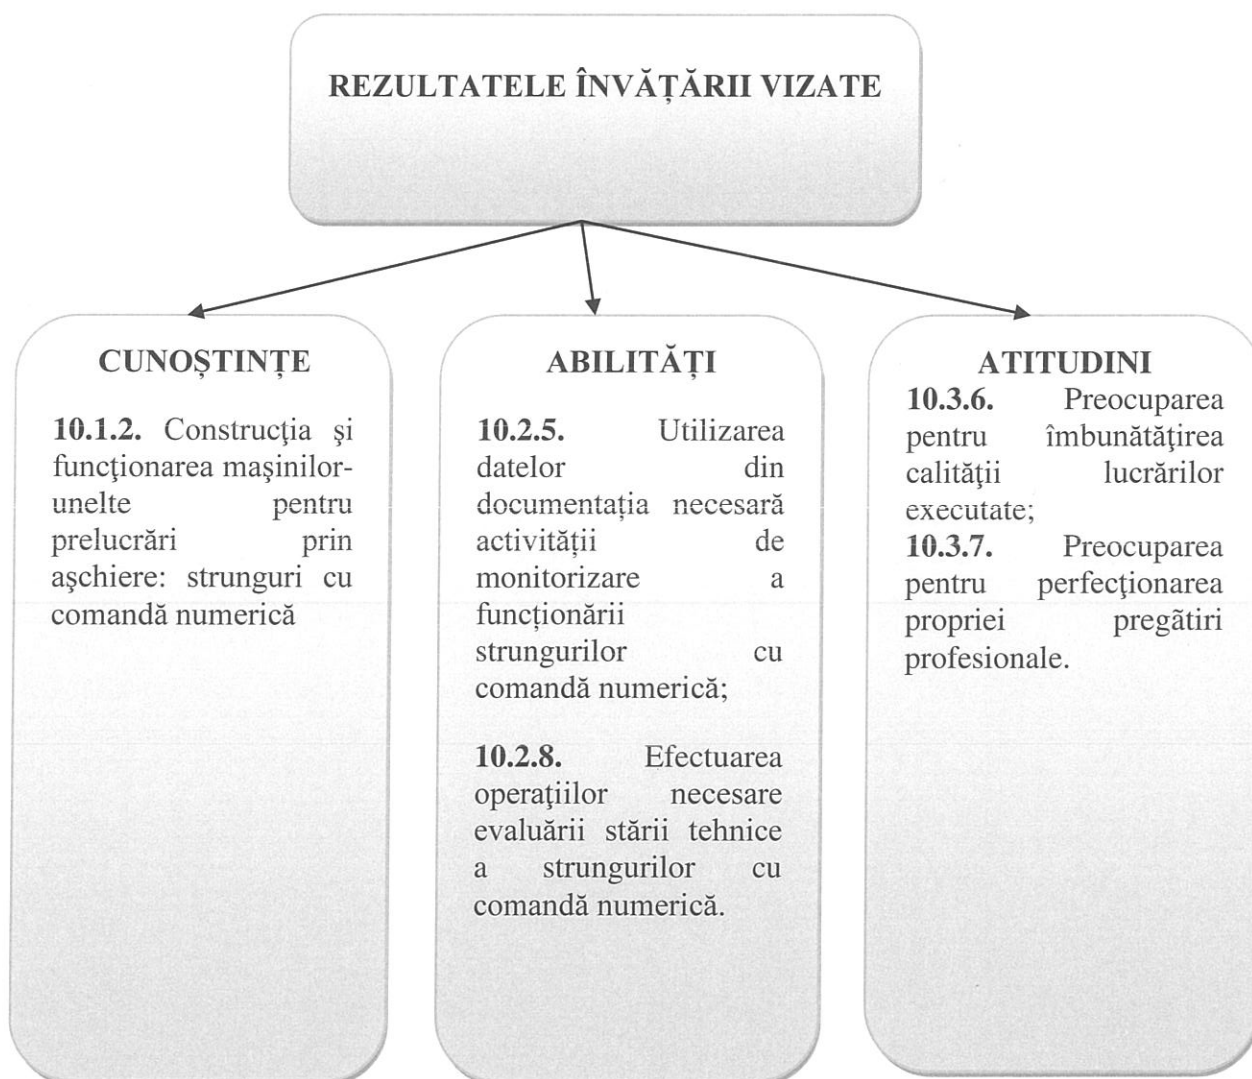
REZULTATELE ÎNVĂȚĂRII VIZATE

CUNOȘTINȚE

**10.1.2.** Construcţia şi funcţionarea maşinilor-unelte pentru prelucrări prin aşchiere: strunguri cu comandă numerică

ABILITĂȚI

**10.2.5.** Utilizarea datelor din documentaţia necesară activităţii de monitorizare a funcţionării strungurilor cu comandă numerică;

**10.2.8.** Efectuarea operaţiilor necesare evaluării stării tehnice a strungurilor cu comandă numerică.

ATITUDINI

**10.3.6.** Preocuparea pentru îmbunătăţirea calităţii lucrărilor executate;

**10.3.7.** Preocuparea pentru perfecţionarea propriei pregătiri profesionale.